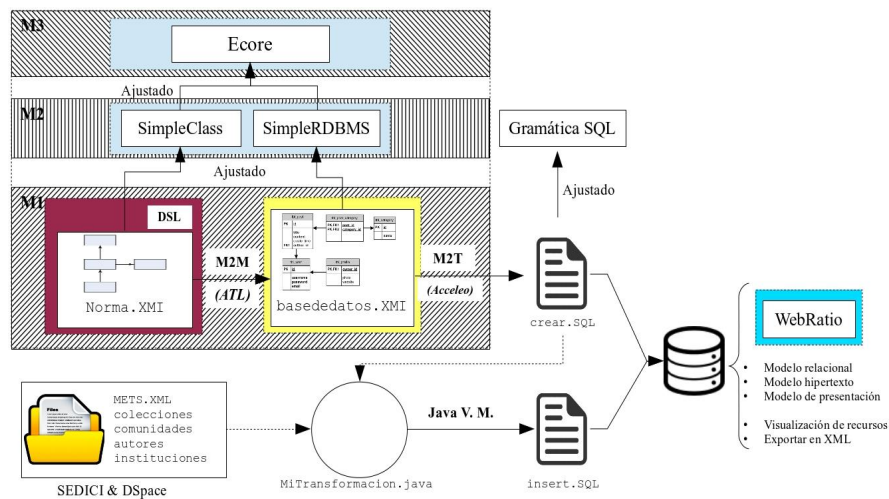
M3

Ecore

Ajustado

M2

SimpleClass

SimpleRDBMS

Gramática SQL

Ajustado

Ajustado

M1

DSL

Norma.XMI

M2M

(ATL)

basededatos.XMI

M2T

(Acceleo)

crear.SQL

WebRatio

- Modelo relacional
- Modelo hipertexto
- Modelo de presentación

- Visualización de recursos
- Exportar en XML

METS.XML
colecciones
comunidades
autores
instituciones

SEDICI & DSpace

Java V. M.

MiTransformacion.java

insert.SQL